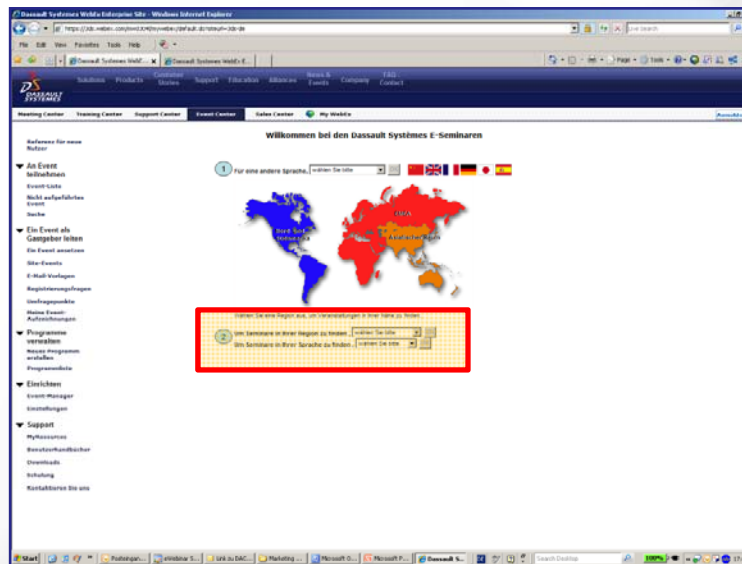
Dassault Systèmes WebEx Enterprise Site - Windows Internet Explorer

https://3ds.webex.com/mw0304l/mywebex/default.do?siteurl=3ds-de

Live Search

File Edit View Favorites Tools Help

Dassault Systèmes WebE... Dassault Systèmes WebEx E...

Page Tools

DASSAULT SYSTEMES

Solutions Products Customer Stories Support Education Alliances News & Events Company 3DS Contact

Meeting Center Training Center Support Center Event Center Sales Center My WebEx

Referenz für neue Nutzer

An Event teilnehmen

Event-Liste

Nicht aufgeführtes Event

Suche

Ein Event als Gastgeber leiten

Ein Event ansetzen

Site-Events

E-Mail-Vorlagen

Registrierungsfragen

Umfragepunkte

Meine Event-Aufzeichnungen

Programme verwalten

Neues Programm erstellen

Programmliste

Einrichten

Event-Manager

Einstellungen

Support

MyResources

Benutzerhandbücher

Downloads

Schulung

Kontaktieren Sie uns

Willkommen bei den Dassault Systèmes E-Seminaren

1 Für eine andere Sprache... wählen Sie bitte

Nord-Süd-Amerika

EMEA

Asiatischer Raum

Wählen Sie eine Region aus, um Veranstaltungen in Ihrer Nähe zu finden.

2 Um Seminare in Ihrer Region zu finden... wählen Sie bitte

Um Seminare in Ihrer Sprache zu finden... wählen Sie bitte

Start Posteingan... eWebinar S... Link zu DAC... Marketing ... Microsoft O... Microsoft P... Dassault Sy... Search Desktop 100%